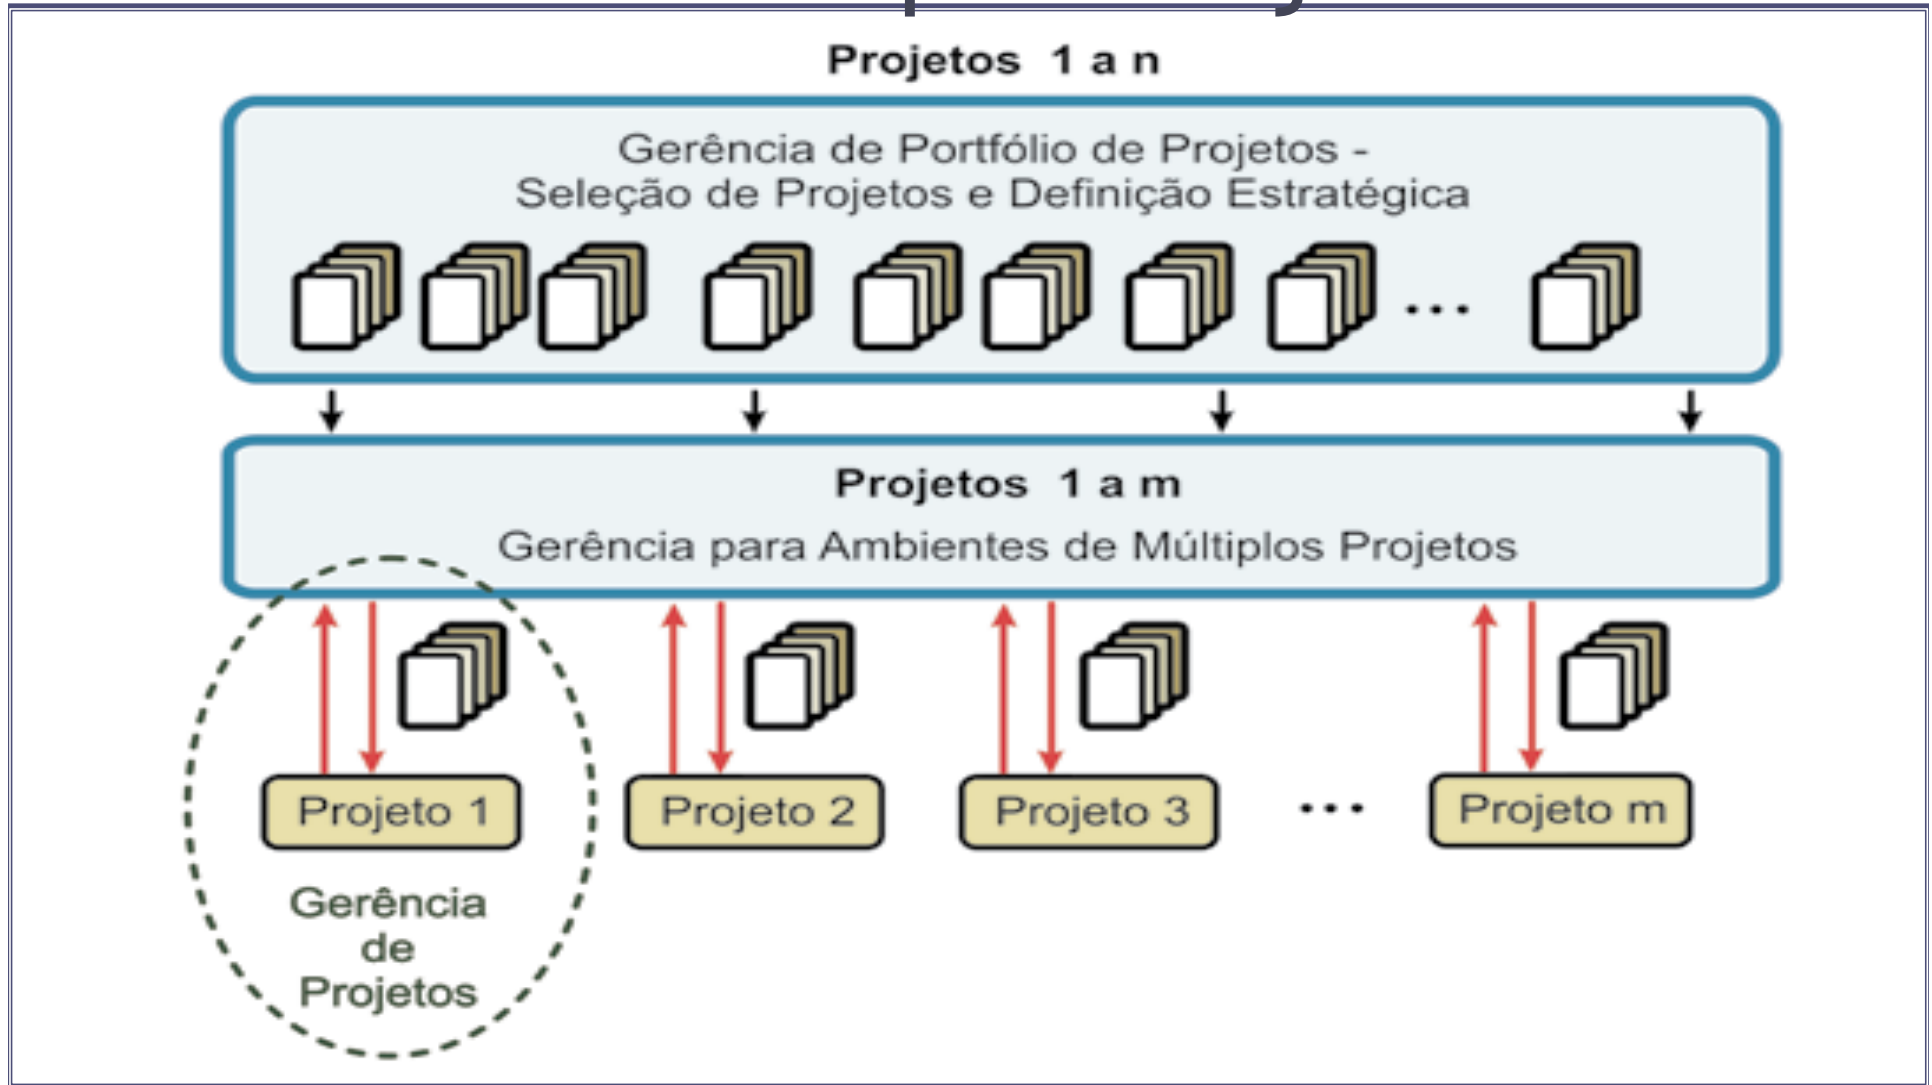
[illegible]

Projetos 1 a n

Gerência de Portfólio de Projetos - Seleção de Projetos e Definição Estratégica

...

Projetos 1 a m

Gerência para Ambientes de Múltiplos Projetos

Projeto 1

Projeto 2

Projeto 3

...

Projeto m

Gerência de Projetos